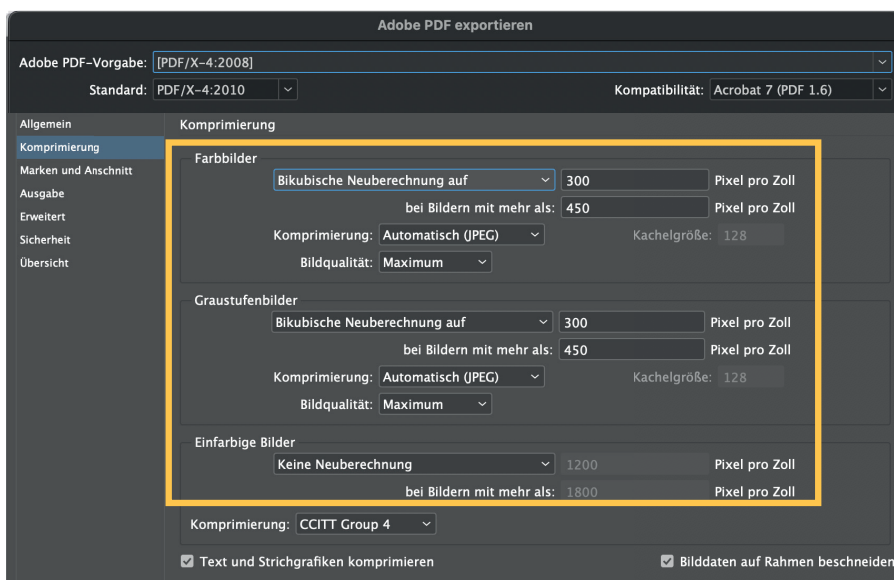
Adobe PDF exportieren

Adobe PDF-Vorgabe: [PDF/X-4:2008]

Standard: PDF/X-4:2010

Kompatibilität: Acrobat 7 (PDF 1.6)

Allgemein
Komprimierung
Marken und Anschnitt
Ausgabe
Erweitert
Sicherheit
Übersicht

Komprimierung

Farbbilder

Bikubische Neuberechnung auf 300 Pixel pro Zoll

bei Bildern mit mehr als: 450 Pixel pro Zoll

Komprimierung: Automatisch (JPEG) Kachelgröße: 128

Bildqualität: Maximum

Graustufenbilder

Bikubische Neuberechnung auf 300 Pixel pro Zoll

bei Bildern mit mehr als: 450 Pixel pro Zoll

Komprimierung: Automatisch (JPEG) Kachelgröße: 128

Bildqualität: Maximum

Einfarbige Bilder

Keine Neuberechnung 1200 Pixel pro Zoll

bei Bildern mit mehr als: 1800 Pixel pro Zoll

Komprimierung: CCITT Group 4

Text und Strichgrafiken komprimieren

Bilddaten auf Rahmen beschneiden